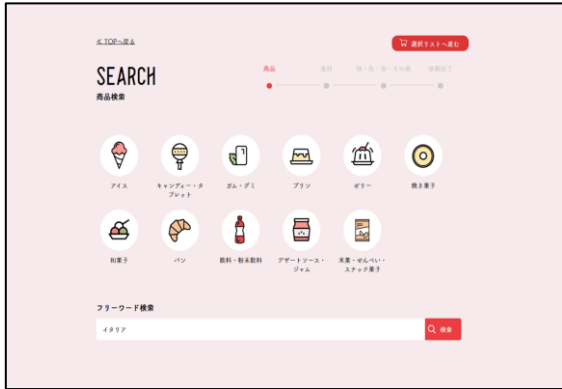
≪ TOPへ戻る

選択リストへ進む

SEARCH
商品検索

商品　素材　味・色・形・その他　検索完了

アイス
キャンディー・タブレット
ガム・グミ
プリン
ゼリー
焼き菓子
和菓子
パン
飲料・粉末飲料
デザートソース・ジャム
米菓・せんべい・スナック菓子

フリーワード検索

イタリア

検索